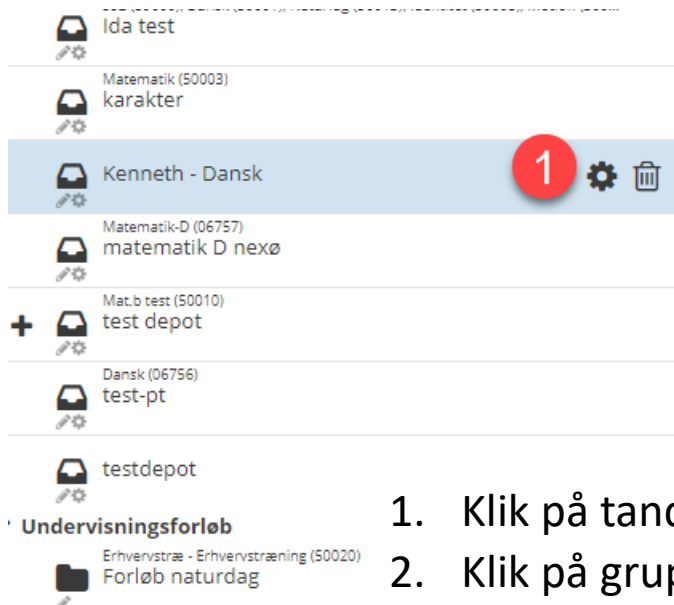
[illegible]
Ida test

Matematik (50003)
karakter

Kenneth - Dansk
1

Matematik-D (06757)
matematik D nexø

Mat.b test (50010)
+ test depot

Dansk (06756)
test-pt

testdepot

Undervisningsforløb

Erhvervstræ - Erhvervstræning (50020)
Forløb naturdag

1. Klik på tand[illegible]
2. Klik på grup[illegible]